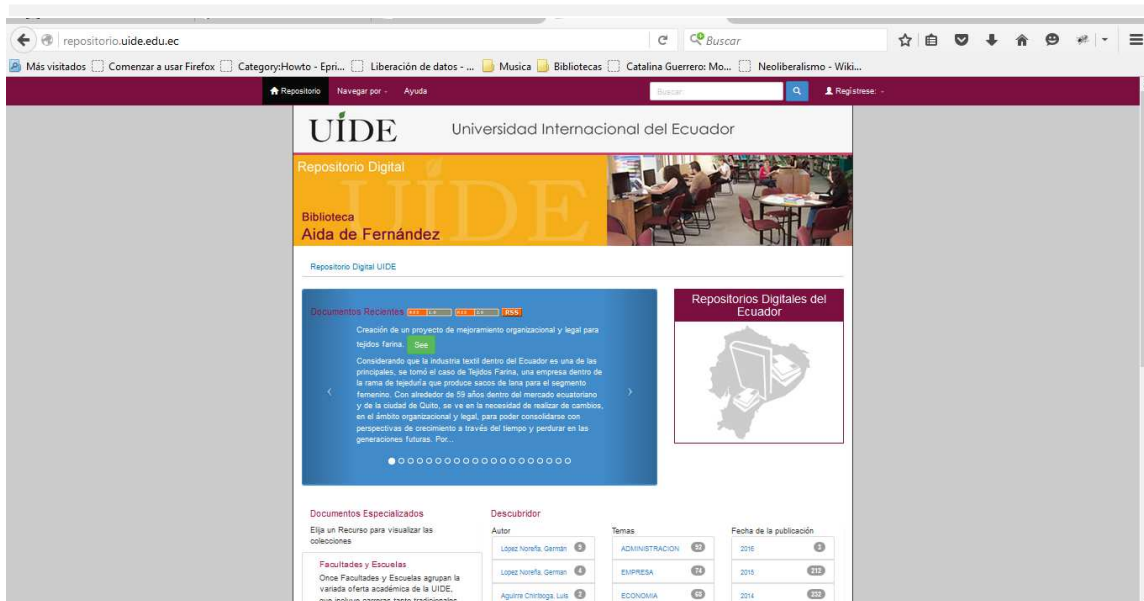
repositorio.uide.edu.ec

Buscar

Más visitados Comenzar a usar Firefox Category:Howto - Epri... Liberación de datos - ... Musica Bibliotecas Catalina Guerrero: Mo... Neoliberalismo - Wiki...

Repositorio Navegar por Ayuda Buscar Regístrese:

UIDE Universidad Internacional del Ecuador

Repositorio Digital

Biblioteca
Aida de Fernández

Repositorio Digital UIDE

Documentos Recientes RSS 1.0 RSS 2.0 Atom 1.0 RSS

Creación de un proyecto de mejoramiento organizacional y legal para tejidos farina. See

Considerando que la industria textil dentro del Ecuador es una de las principales, se tomó el caso de Tejidos Farina, una empresa dentro de la rama de tejeduría que produce sacos de lana para el segmento femenino. Con alrededor de 59 años dentro del mercado ecuatoriano y de la ciudad de Quito, se ve en la necesidad de realizar de cambios, en el ámbito organizacional y legal, para poder consolidarse con perspectivas de crecimiento a través del tiempo y perdurar en las generaciones futuras. Por...

Repositorios Digitales del Ecuador

Documentos Especializados
Elija un Recurso para visualizar las colecciones

Facultades y Escuelas
Once Facultades y Escuelas agrupan la variada oferta académica de la UIDE,

Descubridor

| Autor | | Temas | | Fecha de la publicación | |
|---|---|---|---|---|---|
| López Noreña, Germán | 5 | ADMINISTRACION | 93 | 2016 | 5 |
| Lopez Noreña, German | 4 | EMPRESA | 74 | 2015 | 212 |
| Aguirre Chiriboga, Luis | 2 | ECONOMIA | 65 | 2014 | 252 |